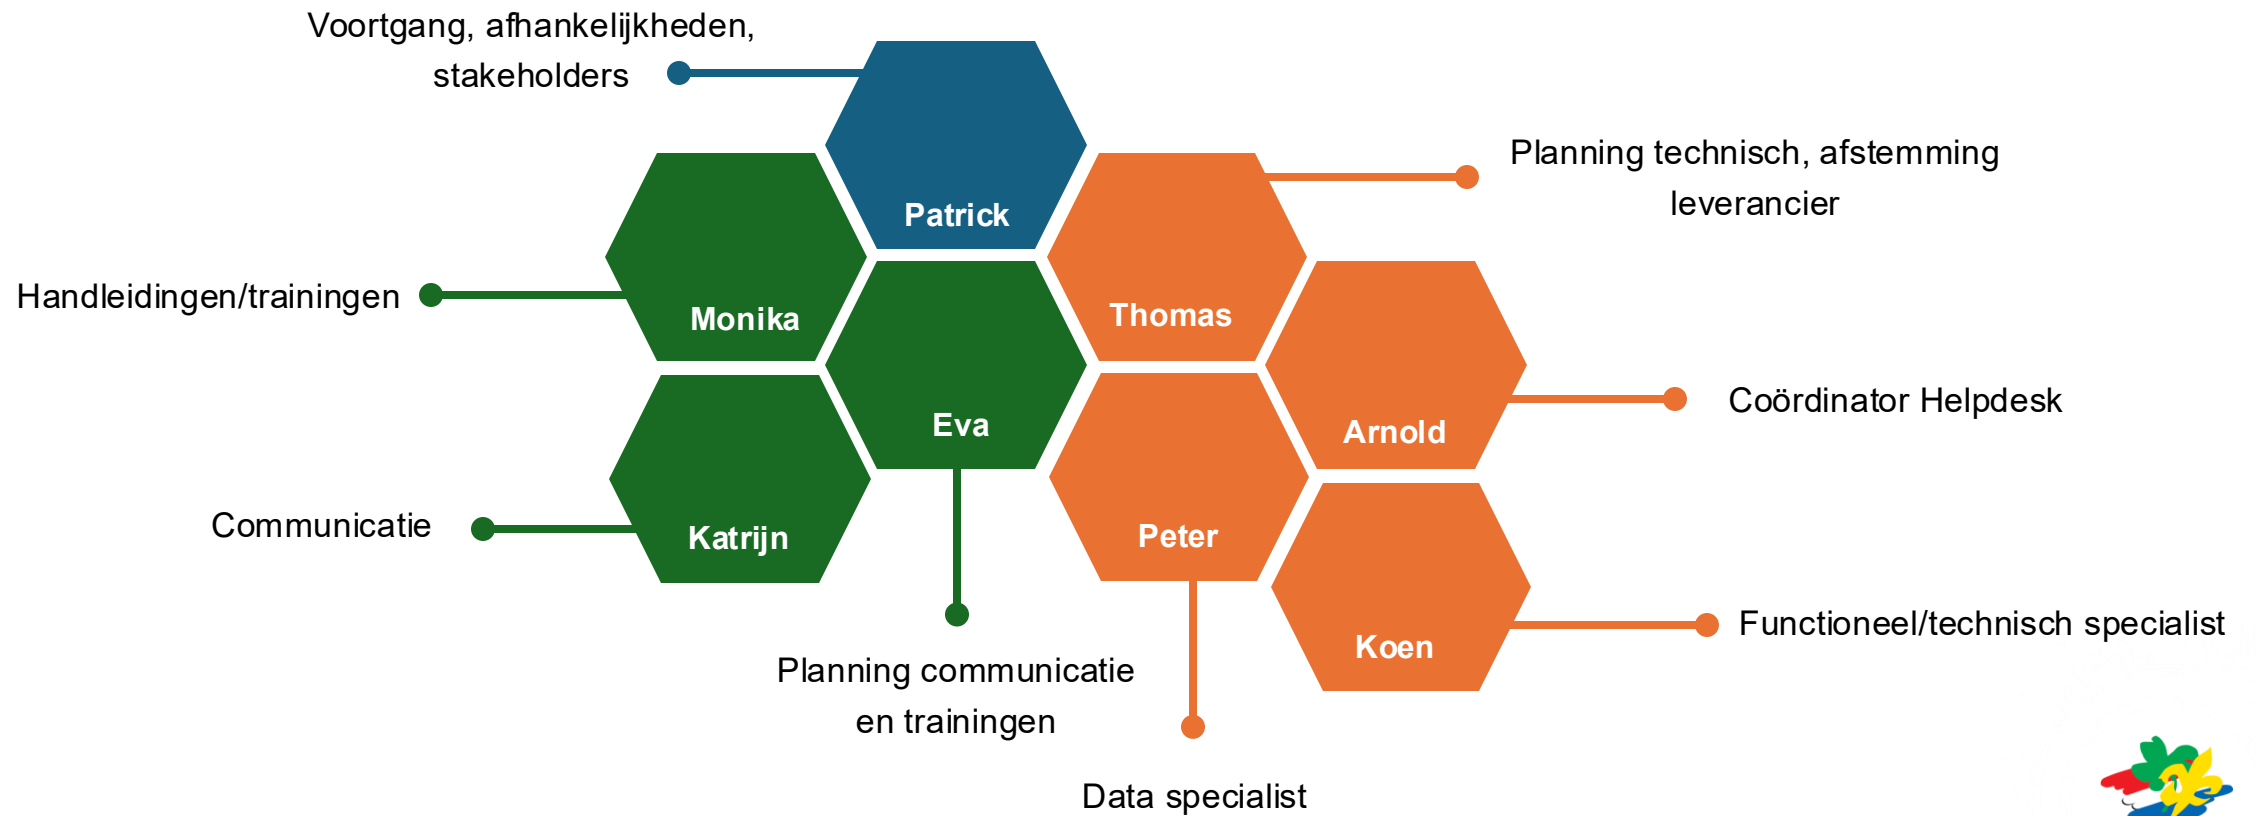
Voortgang, afhankelijkheden, stakeholders

Patrick

Planning technisch, afstemming leverancier

Handleidingen/trainingen

Monika

Thomas

Eva

Arnold

Coördinator Helpdesk

Communicatie

Katrijn

Peter

Koen

Functioneel/technisch specialist

Planning communicatie en trainingen

Data specialist